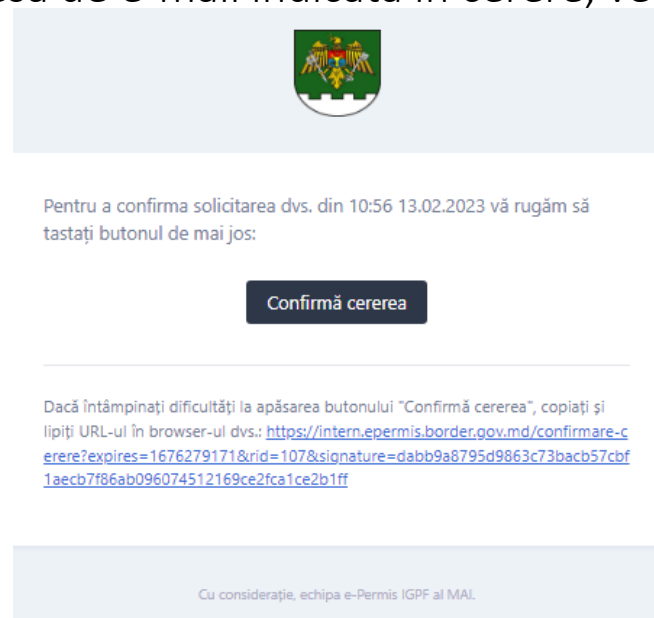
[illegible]

Pentru a confirma solicitarea dvs. din 10:56 13.02.2023 vă rugăm să tastați butonul de mai jos:

Confirmă cererea

Dacă întâmpinați dificultăți la apăsarea butonului "Confirmă cererea", copiați și lipiți URL-ul în browser-ul dvs.: https://intern.epermis.border.gov.md/confirmare-cerere?expires=1676279171&rid=107&signature=dabb9a8795d9863c73bacb57cbf1aecb7f86ab096074512169ce2fca1ce2b1ff

Cu considerație, echipa e-Permis IGPF al MAI.